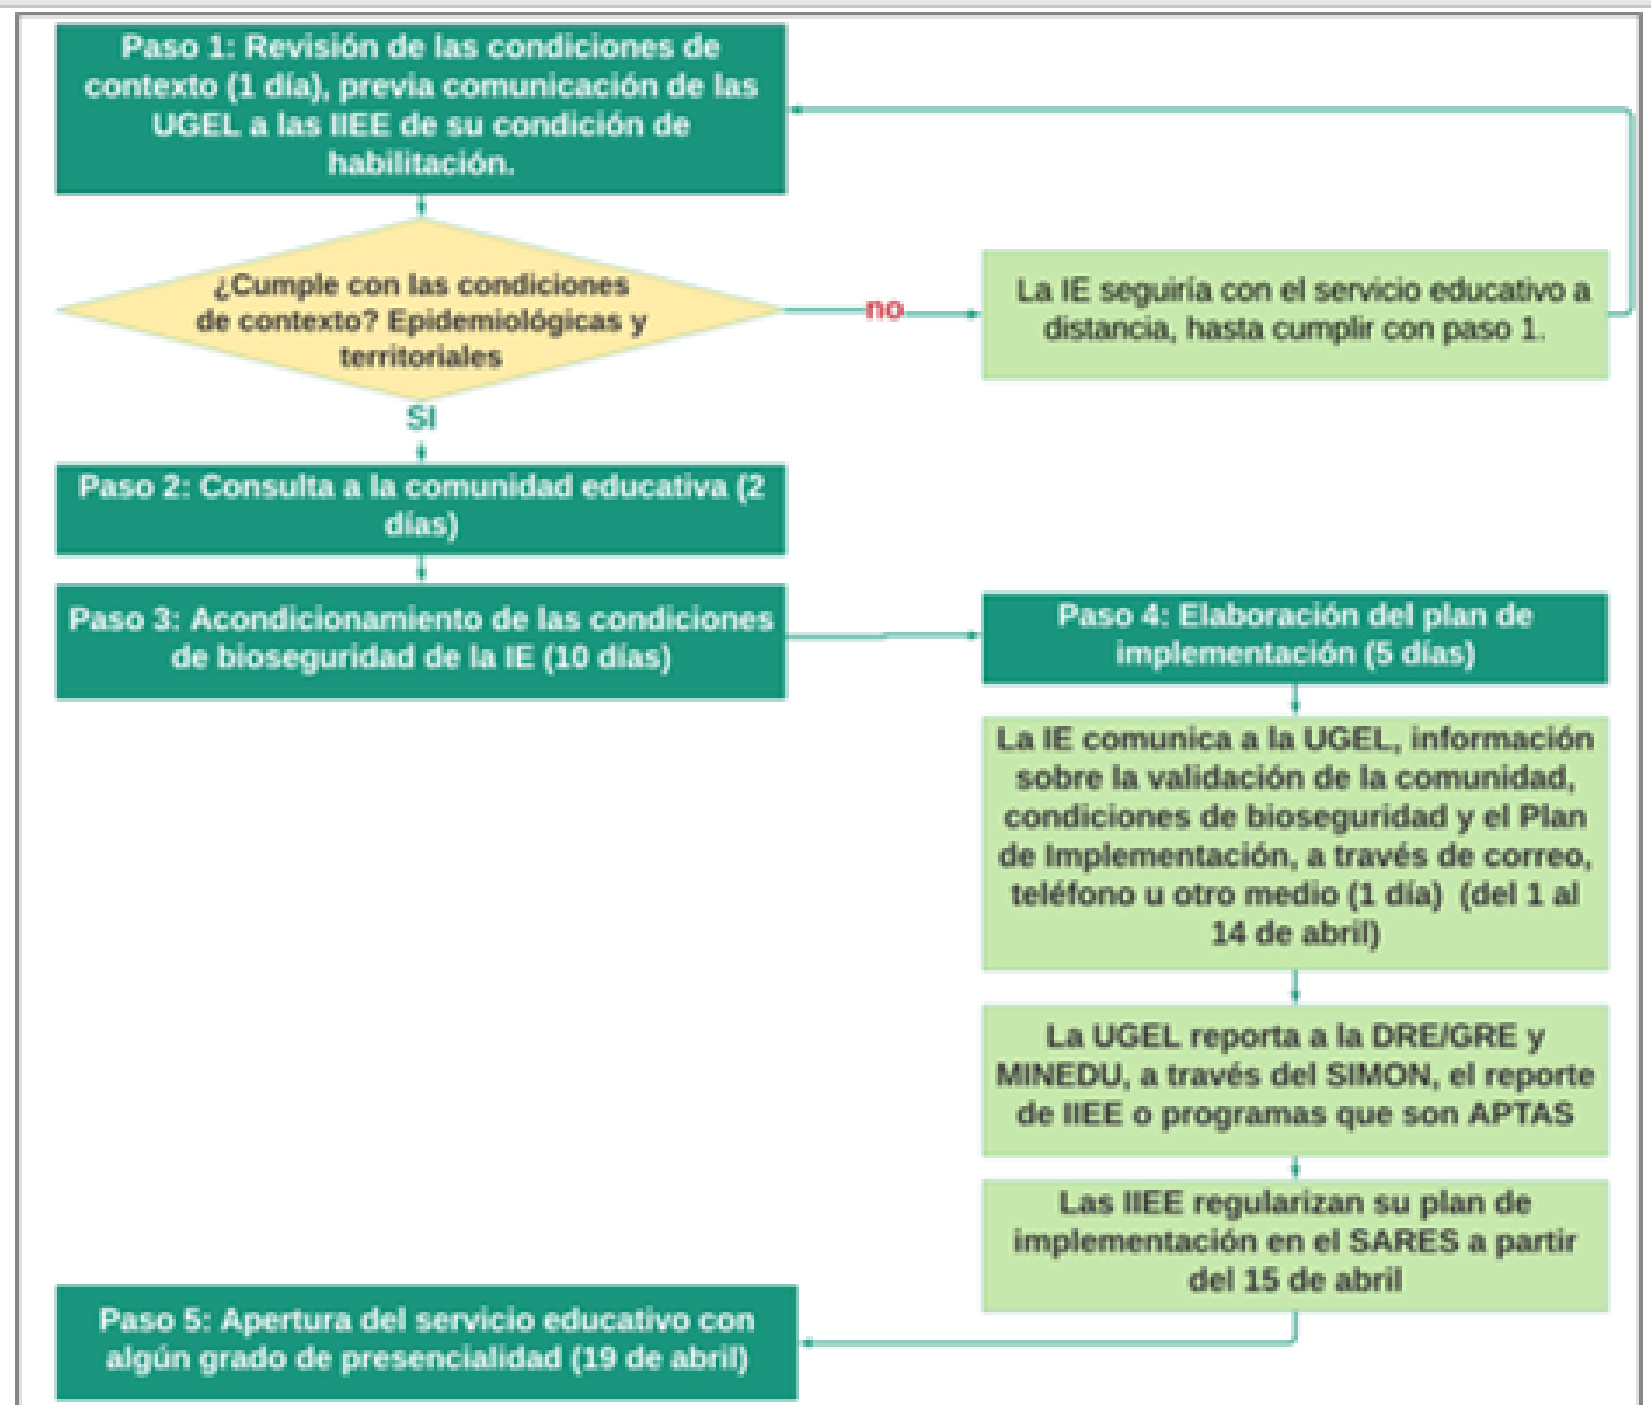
Paso 1: Revisión de las condiciones de contexto (1 día), previa comunicación de las UGEL a las IIEE de su condición de habilitación.

¿Cumple con las condiciones de contexto? Epidemiológicas y territoriales

no

La IE seguiría con el servicio educativo a distancia, hasta cumplir con paso 1.

SI

Paso 2: Consulta a la comunidad educativa (2 días)

Paso 3: Acondicionamiento de las condiciones de bioseguridad de la IE (10 días)

Paso 4: Elaboración del plan de implementación (5 días)

La IE comunica a la UGEL, información sobre la validación de la comunidad, condiciones de bioseguridad y el Plan de Implementación, a través de correo, teléfono u otro medio (1 día) (del 1 al 14 de abril)

La UGEL reporta a la DRE/GRE y MINEDU, a través del SIMON, el reporte de IIEE o programas que son APTAS

Las IIEE regularizan su plan de implementación en el SARES a partir del 15 de abril

Paso 5: Apertura del servicio educativo con algún grado de presencialidad (19 de abril)